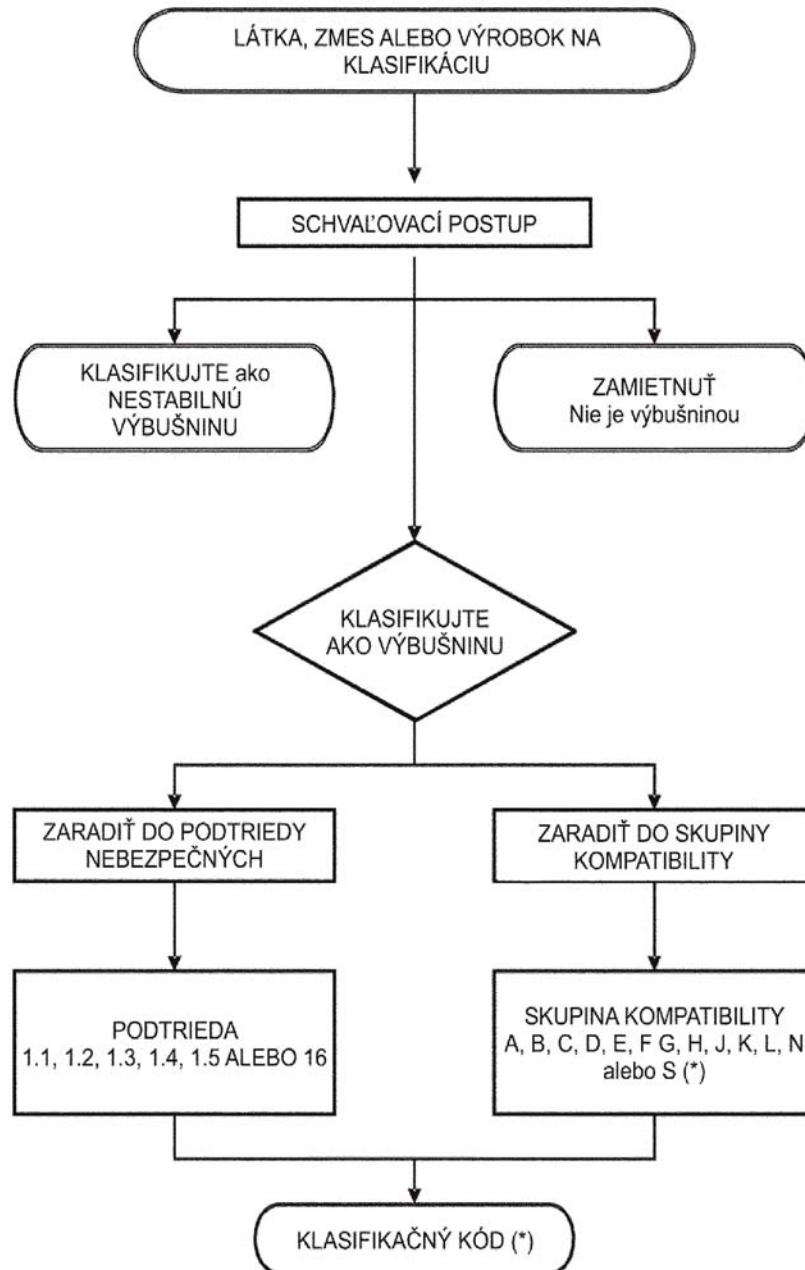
LÁTKA, ZMES ALEBO VÝROBOK NA KLASIFIKÁCIU

SCHVAĽOVACÍ POSTUP

KLASIFIKUJTE ako NESTABILNÚ VÝBUŠNINU

ZAMIETNUŤ
Nie je výbušninou

KLASIFIKUJTE AKO VÝBUŠNINU

ZARADIŤ DO PODTRIEDY NEBEZPEČNÝCH

ZARADIŤ DO SKUPINY KOMPATIBILITY

PODTRIEDA
1.1, 1.2, 1.3, 1.4, 1.5 ALEBO 16

SKUPINA KOMPATIBILITY
A, B, C, D, E, F G, H, J, K, L, N alebo S (*)

KLASIFIKAČNÝ KÓD (*)